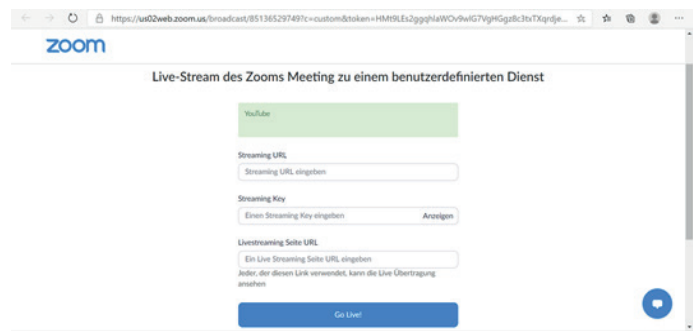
https://us02web.zoom.us/broadcast/85136529749?c=custom&token=HMt9LEs2ggqhlaWOv9wlG7VgHGgz8c3txTXqrdje...

zoom

Live-Stream des Zooms Meeting zu einem benutzerdefinierten Dienst

YouTube

Streaming URL

Streaming URL eingeben

Streaming Key

Einen Streaming Key eingeben

Anzeigen

Livestreaming Seite URL

Ein Live Streaming Seite URL eingeben

Jeder, der diesen Link verwendet, kann die Live Übertragung ansehen

Go Live!